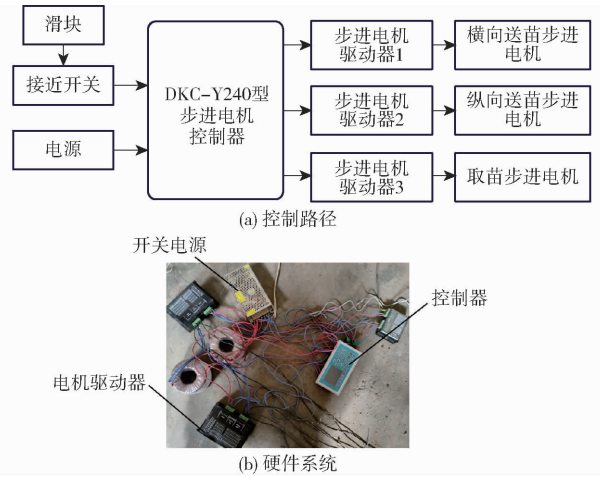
滑块

接近开关

电源

DKC-Y240型步进电机控制器

步进电机驱动器1

横向送苗步进电机

步进电机驱动器2

纵向送苗步进电机

步进电机驱动器3

取苗步进电机

(a) 控制路径

开关电源

控制器

电机驱动器

(b) 硬件系统